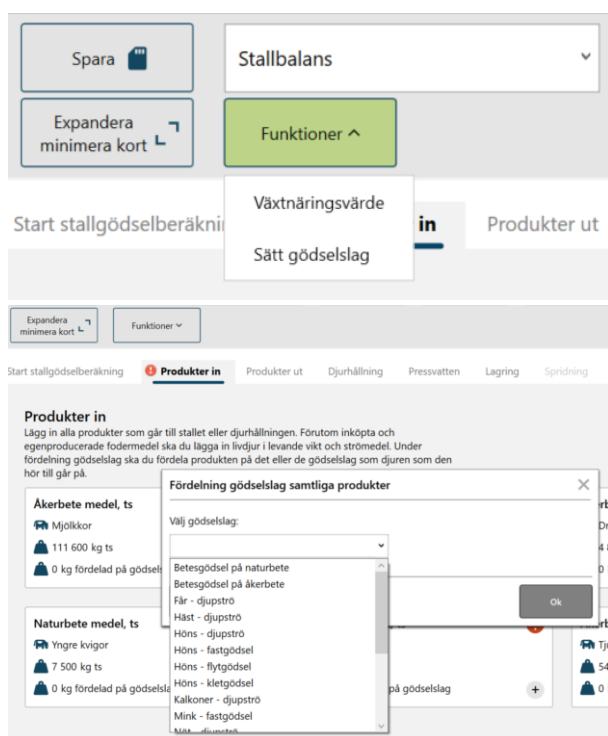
Spara

Stallbalans

Expandera minimera kort

Funktioner ^

Växtnäringsvärde

Sätt gödselslag

Start stallgödselberäkni

in

Produkter ut

Expandera minimera kort

Funktioner

Start stallgödselberäkning

Produkter in

Produkter ut

Djurhållning

Pressvatten

Lagring

Spridning

Produkter in

Lägg in alla produkter som går till stallet eller djurhållningen. Förutom inköpta och egenproducerade fodermedel ska du lägga in livdjur i levande vikt och strömedel. Under fördelning gödselslag ska du fördela produkten på det eller de gödselslag som djuren som den hör till går på.

Åkerbete medel, ts

Mjölkkor

111 600 kg ts

0 kg fördelad på gödsels

Fördelning gödselslag samtliga produkter

Välj gödselslag:

Betesgödsel på naturbete
Betesgödsel på åkerbete
Får - djupströ
Häst - djupströ
Höns - djupströ
Höns - fastgödsel
Höns - flytgödsel
Höns - kletgödsel
Kalkoner - djupströ
Mink - fastgödsel
Nöt - djupströ

Ok

Naturbete medel, ts

Yngre kvigor

7 500 kg ts

0 kg fördelad på gödselsla

på gödselslag